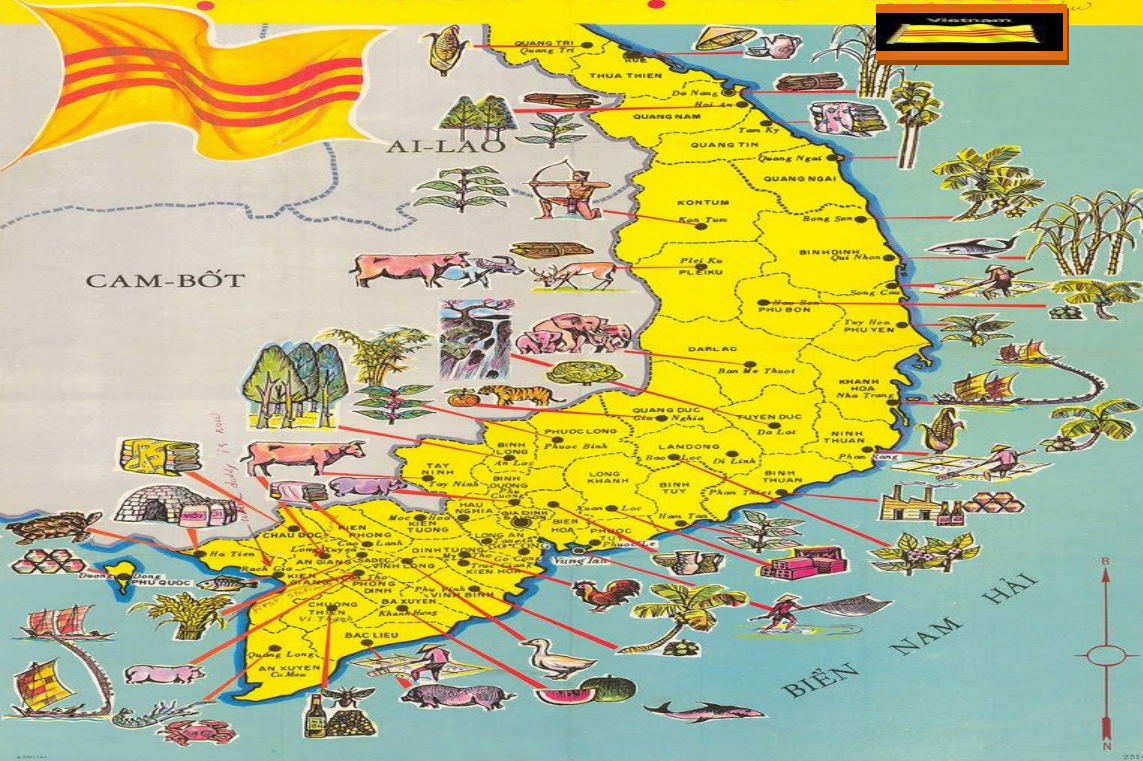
Vietnam

AI-LAO

CAM-BỐT

QUANG TRI
Quang Tri
Hue
THUA THIEN
Da Nang
Hoi An
QUANG NAM
Tam Ky
QUANG TIN
Quang Ngai
QUANG NGAI
KONTUM
Kon Tum
Bong Son
BINH DINH
Qui Nhon
Plei Ku
PLEIKU
Song Cau
Hau Bon
PHU BON
Tuy Hoa
PHU YEN
DARLAC
Ban Me Thuot
KHANH HOA
Nha Trang
QUANG DUC
Gia Nghia
TUYEN DUC
Da Lat
PHUOC LONG
Phuoc Binh
LAM DONG
Bao Loc
Di Linh
NINH THUAN
Phan Rang
BINH LONG
An Loc
TAY NINH
Tay Ninh
BINH DUONG
LONG KHANH
BINH TUY
BINH THUAN
Phan Thiet
HAU NGHIA
GIA DINH
BIEN HOA
Xuan Loc
Ham Tan
PHUOC TUY
Phuoc Le
Vung Tau
KIEN TUONG
Moc Hoa
KIEN PHONG
Cao Lanh
CHAU DOC
Chau Doc
Long Xuyen
AN GIANG
LONG AN
DINH TUONG
My Tho
GO CONG
Go Cong
KIEN HOA
SADEC
VINH LONG
Ha Tien
Rach Gia
KIEN GIANG
PHONG DINH
Can Tho
VINH BINH
Phu Vinh
Duong Dong
PHU QUOC
CHUONG THIEN
Vi Thanh
BA XUYEN
Khanh Hung
BAC LIEU
Quang Long
AN XUYEN
Ca Mau

BIỂN NAM HẢI

B
N